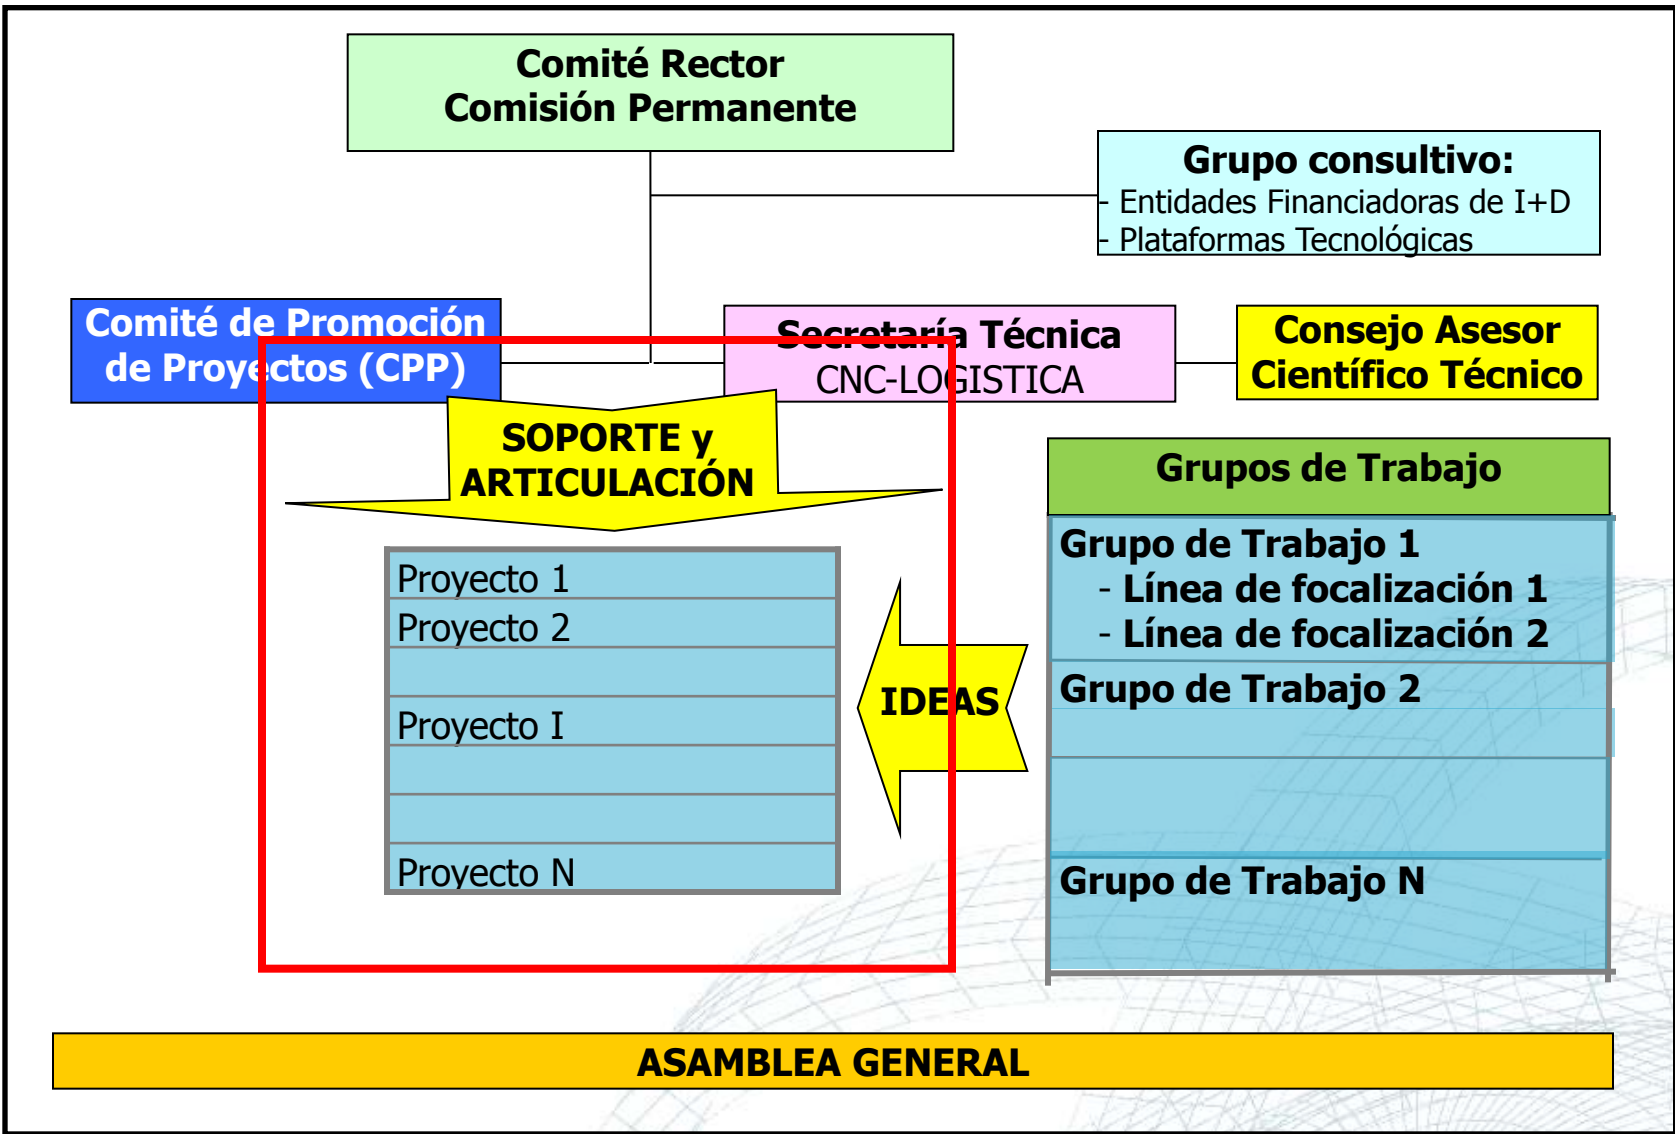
Comité Rector
Comisión Permanente

Grupo consultivo:
- Entidades Financiadoras de I+D
- Plataformas Tecnológicas

Comité de Promoción de Proyectos (CPP)

Secretaría Técnica
CNC-LOGISTICA

Consejo Asesor Científico Técnico

SOPORTE y ARTICULACIÓN

| Proyecto 1 |
|---|
| Proyecto 2 |
| |
| Proyecto I |
| |
| |
| Proyecto N |

IDEAS

Grupos de Trabajo

Grupo de Trabajo 1
- Línea de focalización 1
- Línea de focalización 2

Grupo de Trabajo 2

Grupo de Trabajo N

ASAMBLEA GENERAL